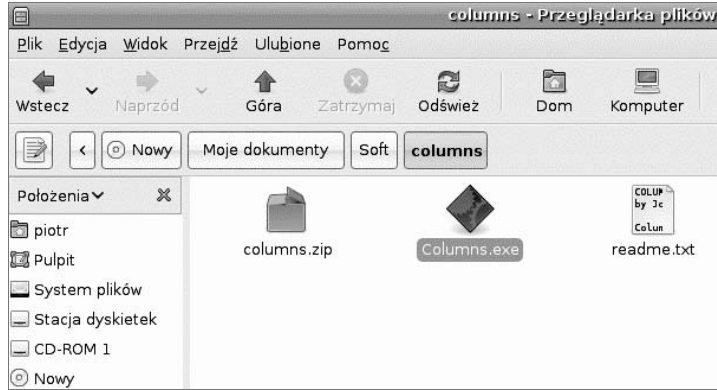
columns - Przeglądarka plików

Plik Edycja Widok Przejdź Ulubione Pomoc

Wstecz Naprzód Góra Zatrzymaj Odśwież Dom Komputer

Nowy Moje dokumenty Soft columns

Położenia

piotr
Pulpit
System plików
Stacja dyskietek
CD-ROM 1
Nowy

columns.zip Columns.exe readme.txt

COLU
by Jc
Colun